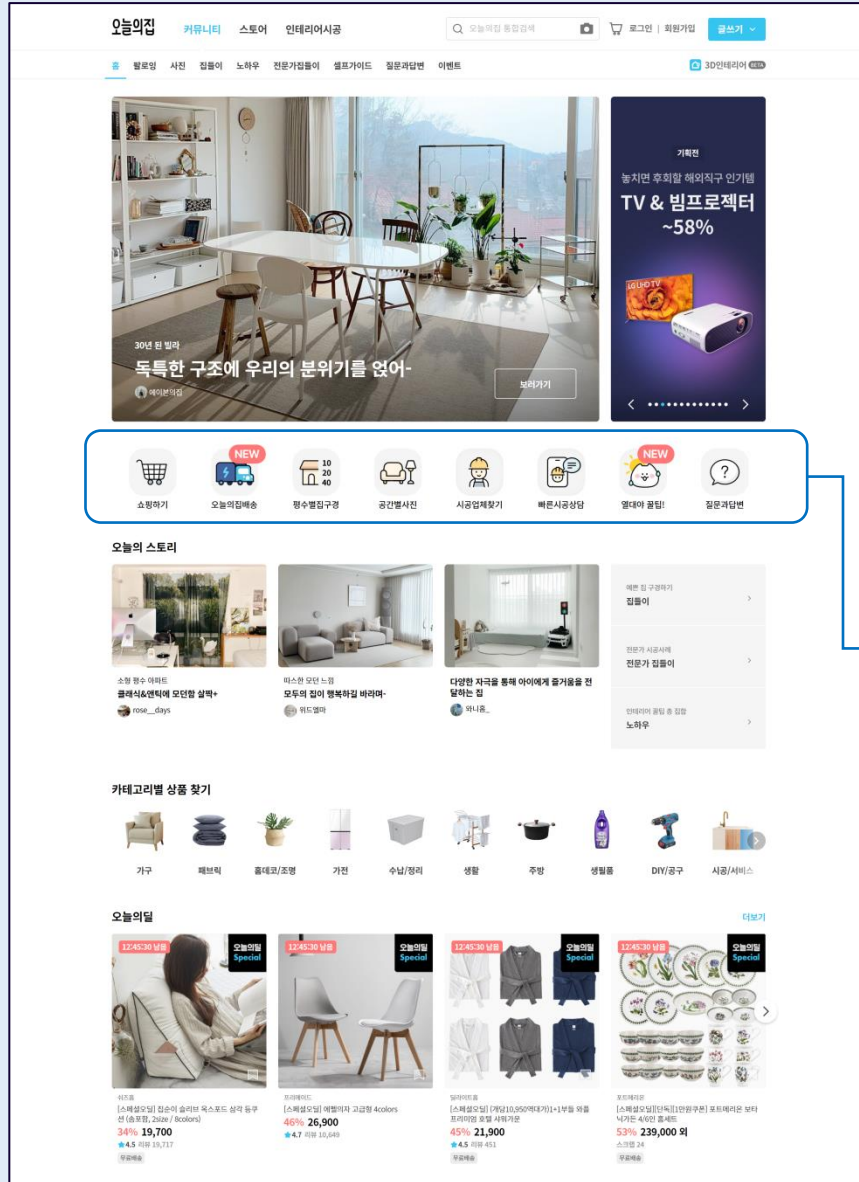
오늘의집 커뮤니티 스토어 인테리어시공 오늘의집 통합검색 로그인 | 회원가입 글쓰기

홈 팔로잉 사진 집들이 노하우 전문가집들이 셀프가이드 질문과답변 이벤트 3D인테리어 BETA

30년 된 빌라
독특한 구조에 우리의 분위기를 얹어-
에이브의집
보러가기

기획전
놓치면 후회할 해외직구 인기템
TV & 빔프로젝터
~58%

쇼핑하기 NEW 오늘의집배송 평수별집구경 공간별사진 시공업체찾기 빠른시공상담 NEW 열대야 꿀팁! 질문과답변

오늘의 스토리

소형 평수 아파트
클래식&엔틱에 모던한 살짝+
rose__days

따스한 모던 느낌
모두의 집이 행복하길 바라며-
워드엘마

다양한 자극을 통해 아이에게 즐거움을 전달하는 집
와니홈_

예쁜 집 구경하기
집들이

전문가 시공사례
전문가 집들이

인테리어 꿀팁 총 집합
노하우

카테고리별 상품 찾기

가구 패브릭 홈데코/조명 가전 수납/정리 생활 주방 생필품 DIY/공구 시공/서비스

오늘의딜 더보기

12:45:30 남음 오늘의딜 Special
위즈홈
[스페셜오딜] 집순이 슬리브 옥스포드 삼각 등쿠션 (솜포함, 2size / 8colors)
34% 19,700
★4.5 리뷰 19,717
무료배송

12:45:30 남음 오늘의딜 Special
프리메이드
[스페셜오딜] 에펠의자 고급형 4colors
46% 26,900
★4.7 리뷰 10,649

12:45:30 남음 오늘의딜 Special
달라이트홈
[스페셜오딜] [개당10,950역대가]1+1부들 와플 프리미엄 호텔 샤워가운
45% 21,900
★4.5 리뷰 451
무료배송

12:45:30 남음 오늘의딜 Special
포트메리온
[스페셜오딜][단독][1만원쿠폰] 포트메리온 보타닉가든 4/6인 홈세트
53% 239,000 외
스크랩 24
무료배송